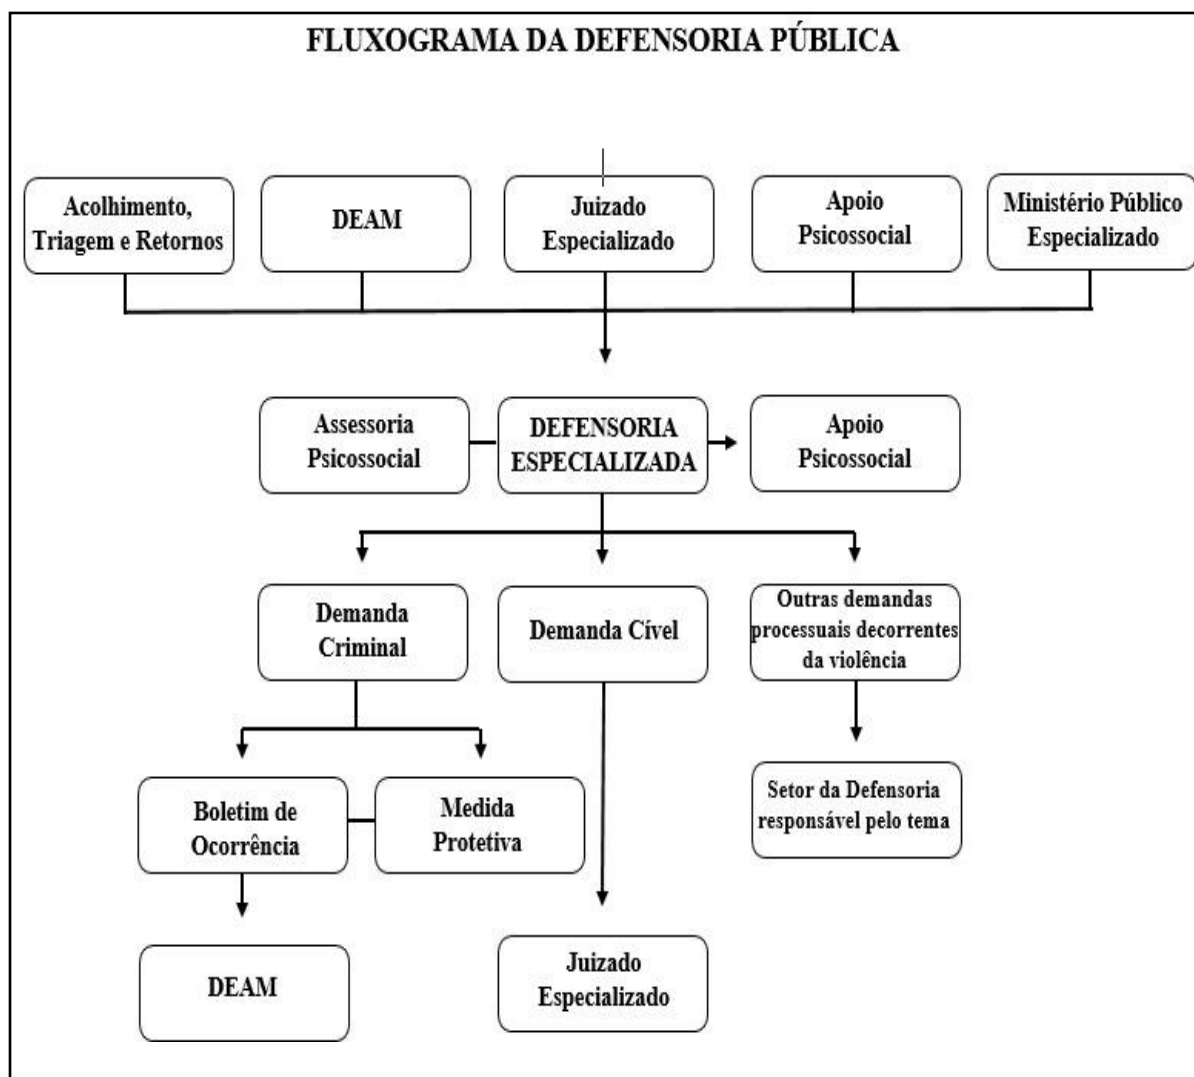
FLUXOGRAMA DA DEFENSORIA PÚBLICA

Acolhimento, Triagem e Retornos

DEAM

Juizado Especializado

Apoio Psicossocial

Ministério Público Especializado

Assessoria Psicossocial

DEFENSORIA ESPECIALIZADA

Apoio Psicossocial

Demanda Criminal

Demanda Cível

Outras demandas processuais decorrentes da violência

Boletim de Ocorrência

Medida Protetiva

Setor da Defensoria responsável pelo tema

DEAM

Juizado Especializado